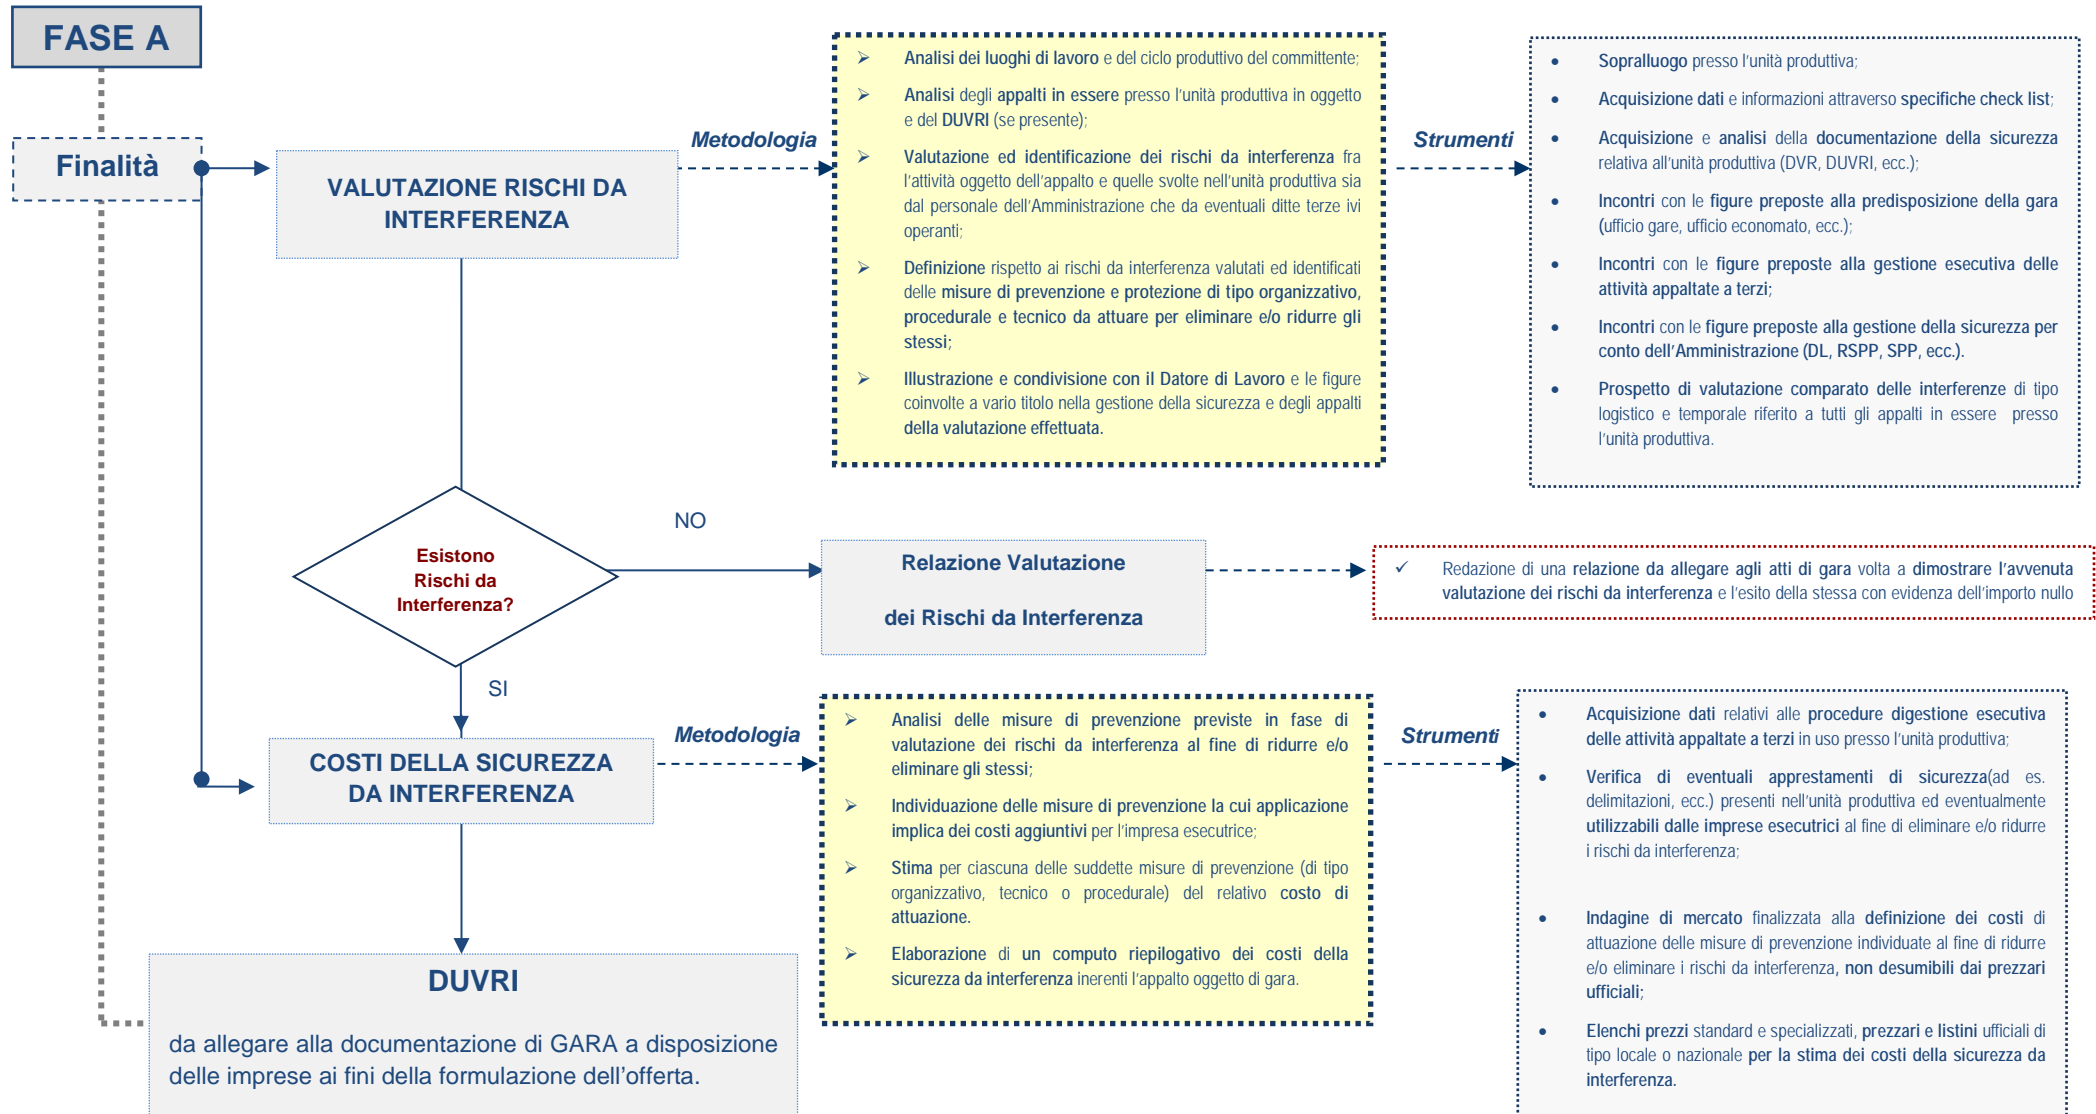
FASE A

Finalità

VALUTAZIONE RISCHI DA INTERFERENZA

Metodologia

➢ Analisi dei luoghi di lavoro e del ciclo produttivo del committente;

➢ Analisi degli appalti in essere presso l'unità produttiva in oggetto e del DUVRI (se presente);

➢ Valutazione ed identificazione dei rischi da interferenza fra l'attività oggetto dell'appalto e quelle svolte nell'unità produttiva sia dal personale dell'Amministrazione che da eventuali ditte terze ivi operanti;

➢ Definizione rispetto ai rischi da interferenza valutati ed identificati delle misure di prevenzione e protezione di tipo organizzativo, procedurale e tecnico da attuare per eliminare e/o ridurre gli stessi;

➢ Illustrazione e condivisione con il Datore di Lavoro e le figure coinvolte a vario titolo nella gestione della sicurezza e degli appalti della valutazione effettuata.

Strumenti

• Sopralluogo presso l'unità produttiva;

• Acquisizione dati e informazioni attraverso specifiche check list;

• Acquisizione e analisi della documentazione della sicurezza relativa all'unità produttiva (DVR, DUVRI, ecc.);

• Incontri con le figure preposte alla predisposizione della gara (ufficio gare, ufficio economato, ecc.);

• Incontri con le figure preposte alla gestione esecutiva delle attività appaltate a terzi;

• Incontri con le figure preposte alla gestione della sicurezza per conto dell'Amministrazione (DL, RSPP, SPP, ecc.).

• Prospetto di valutazione comparato delle interferenze di tipo logistico e temporale riferito a tutti gli appalti in essere presso l'unità produttiva.

Esistono Rischi da Interferenza?

NO

Relazione Valutazione

dei Rischi da Interferenza

✓ Redazione di una relazione da allegare agli atti di gara volta a dimostrare l'avvenuta valutazione dei rischi da interferenza e l'esito della stessa con evidenza dell'importo nullo

SI

COSTI DELLA SICUREZZA DA INTERFERENZA

Metodologia

➢ Analisi delle misure di prevenzione previste in fase di valutazione dei rischi da interferenza al fine di ridurre e/o eliminare gli stessi;

➢ Individuazione delle misure di prevenzione la cui applicazione implica dei costi aggiuntivi per l'impresa esecutrice;

➢ Stima per ciascuna delle suddette misure di prevenzione (di tipo organizzativo, tecnico o procedurale) del relativo costo di attuazione.

➢ Elaborazione di un computo riepilogativo dei costi della sicurezza da interferenza inerenti l'appalto oggetto di gara.

Strumenti

• Acquisizione dati relativi alle procedure digestione esecutiva delle attività appaltate a terzi in uso presso l'unità produttiva;

• Verifica di eventuali apprestamenti di sicurezza(ad es. delimitazioni, ecc.) presenti nell'unità produttiva ed eventualmente utilizzabili dalle imprese esecutrici al fine di eliminare e/o ridurre i rischi da interferenza;

• Indagine di mercato finalizzata alla definizione dei costi di attuazione delle misure di prevenzione individuate al fine di ridurre e/o eliminare i rischi da interferenza, non desumibili dai prezzari ufficiali;

• Elenchi prezzi standard e specializzati, prezzari e listini ufficiali di tipo locale o nazionale per la stima dei costi della sicurezza da interferenza.

DUVRI

da allegare alla documentazione di GARA a disposizione delle imprese ai fini della formulazione dell'offerta.